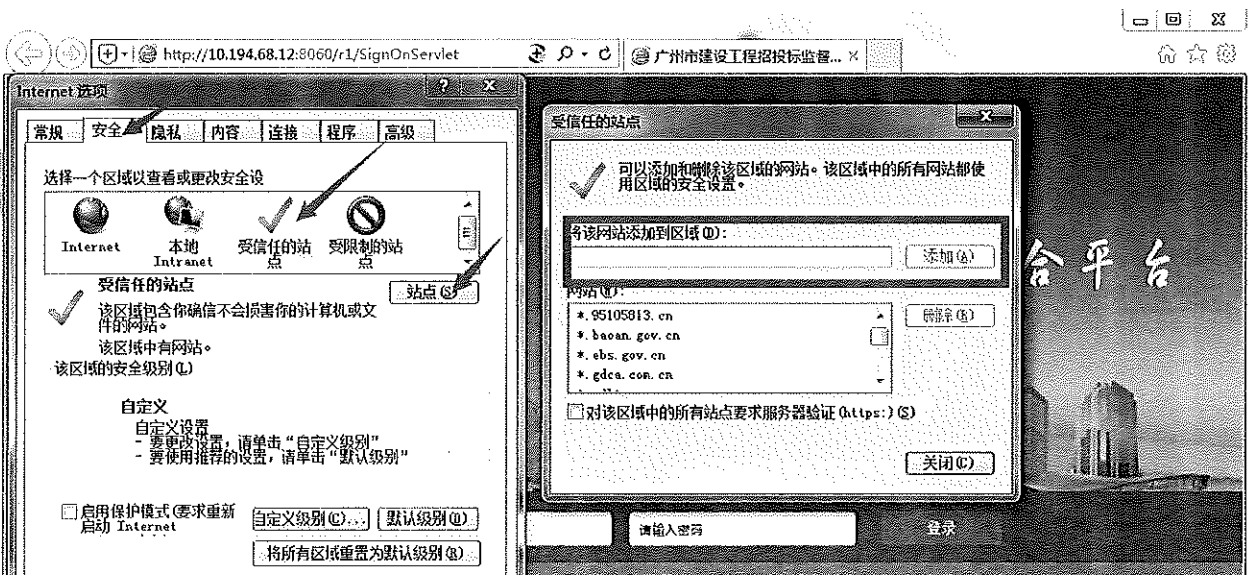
http://10.194.68.12:8060/r1/SignOnServlet

广州市建设工程招投标监督... ×

Internet 选项

常规 安全 隐私 内容 连接 程序 高级

选择一个区域以查看或更改安全设

Internet 本地 Intranet 受信任的站点 受限制的站点

受信任的站点

站点(S)

该区域包含你确信不会损害你的计算机或文件的网站。

该区域中有网站。

该区域的安全级别(L)

自定义

自定义设置
- 要更改设置，请单击“自定义级别”
- 要使用推荐的设置，请单击“默认级别”

启用保护模式(要求重新启动 Internet

自定义级别(C)... 默认级别(D)

将所有区域重置为默认级别(R)

受信任的站点

可以添加和删除该区域的网站。该区域中的所有网站都使用区域的安全设置。

将该网站添加到区域(D):

添加(A)

网站(W):

*.95105813.cn
*.baoan.gov.cn
*.ebs.gov.cn
*.gdca.com.cn

删除(R)

对该区域中的所有站点要求服务器验证(https:)(S)

关闭(C)

合平台

请输入密码

登录